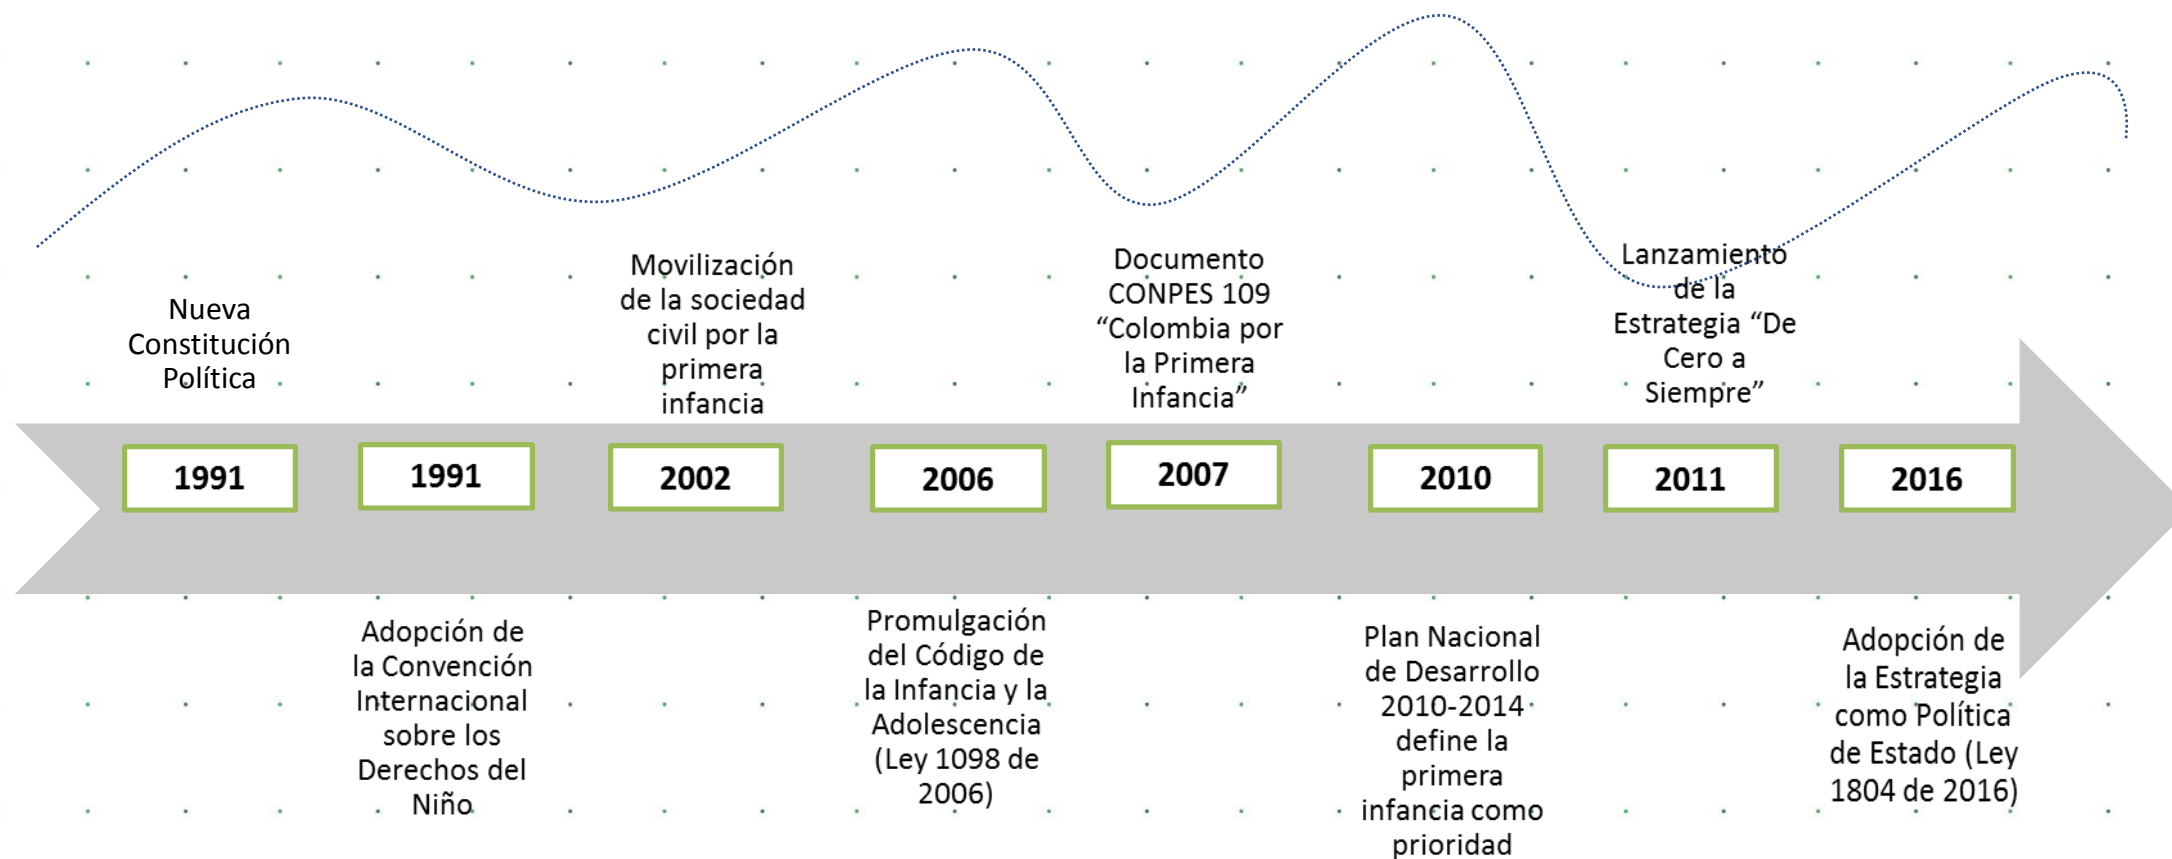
Nueva Constitución Política

Movilización de la sociedad civil por la primera infancia

Documento CONPES 109 “Colombia por la Primera Infancia”

Lanzamiento de la Estrategia “De Cero a Siempre”

1991

1991

2002

2006

2007

2010

2011

2016

Adopción de la Convención Internacional sobre los Derechos del Niño

Promulgación del Código de la Infancia y la Adolescencia (Ley 1098 de 2006)

Plan Nacional de Desarrollo 2010-2014 define la primera infancia como prioridad

Adopción de la Estrategia como Política de Estado (Ley 1804 de 2016)